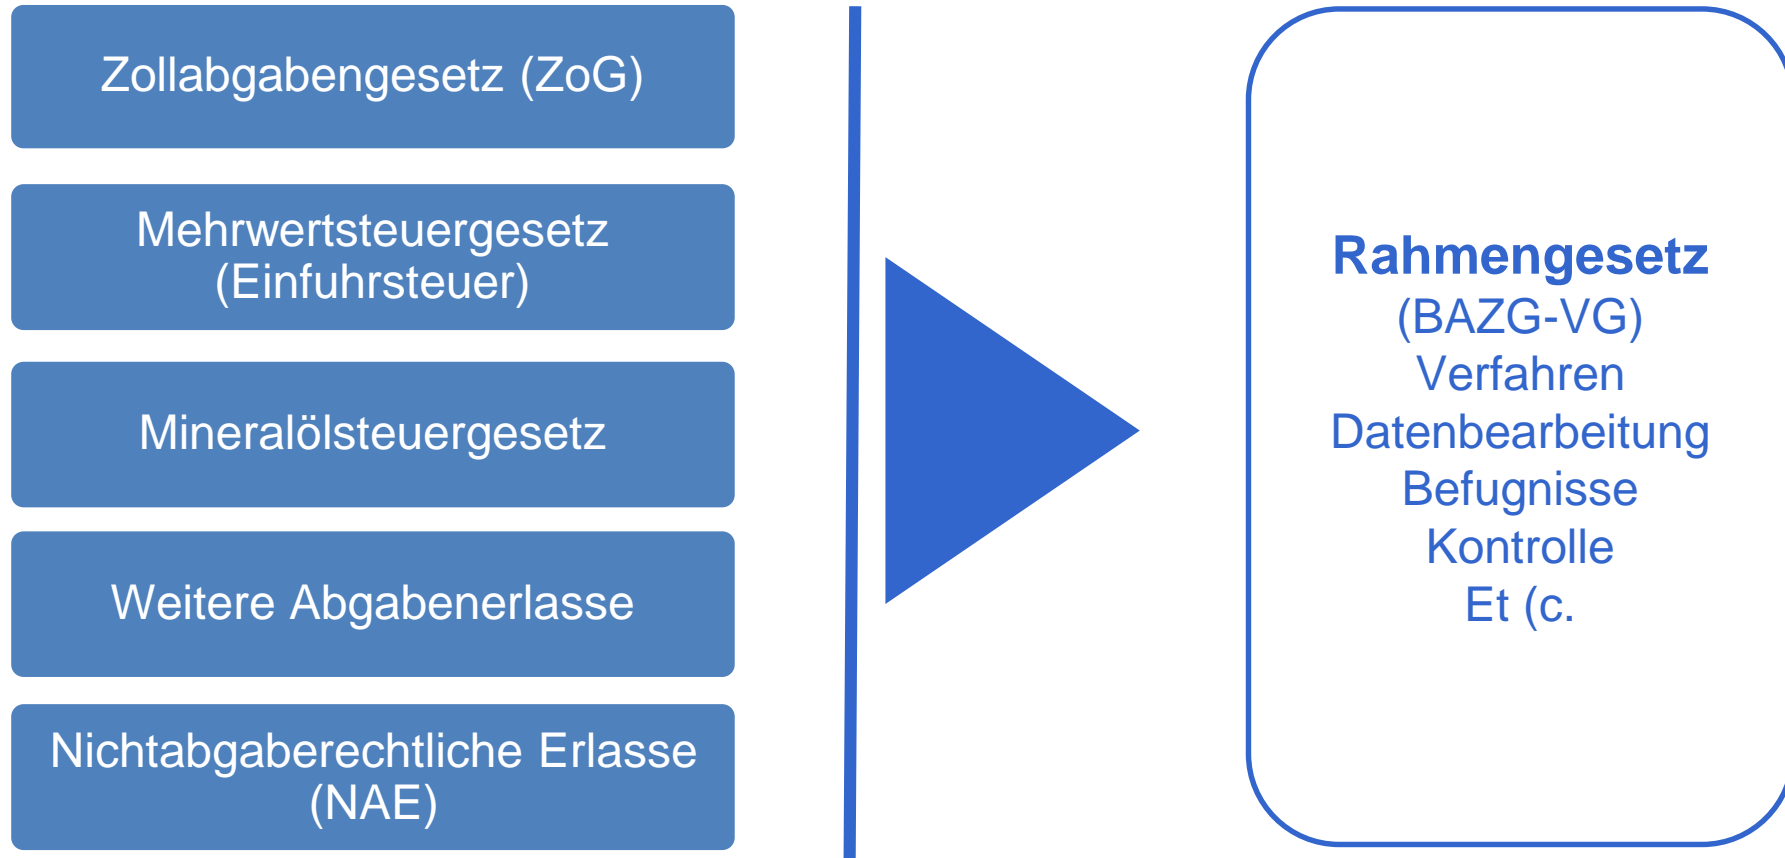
Zollabgabengesetz (ZoG)

Mehrwertsteuergesetz (Einfuhrsteuer)

Mineralölsteuergesetz

Weitere Abgabenerlasse

Nichtabgaberechtliche Erlasse (NAE)

Rahmengesetz
(BAZG-VG)
Verfahren
Datenbearbeitung
Befugnisse
Kontrolle
Et (c.